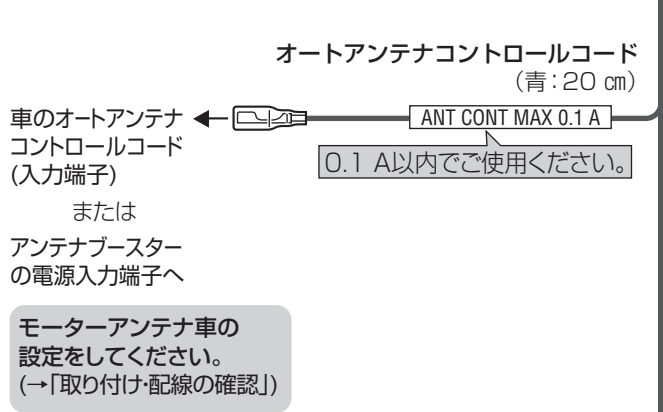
オートアンテナコントロールコード
(青:20 cm)

車のオートアンテナコントロールコード(入力端子)

または

アンテナブースターの電源入力端子へ

ANT CONT MAX 0.1 A

0.1 A以内でご使用ください。

モーターアンテナ車の設定をしてください。
(→「取り付け・配線の確認」)